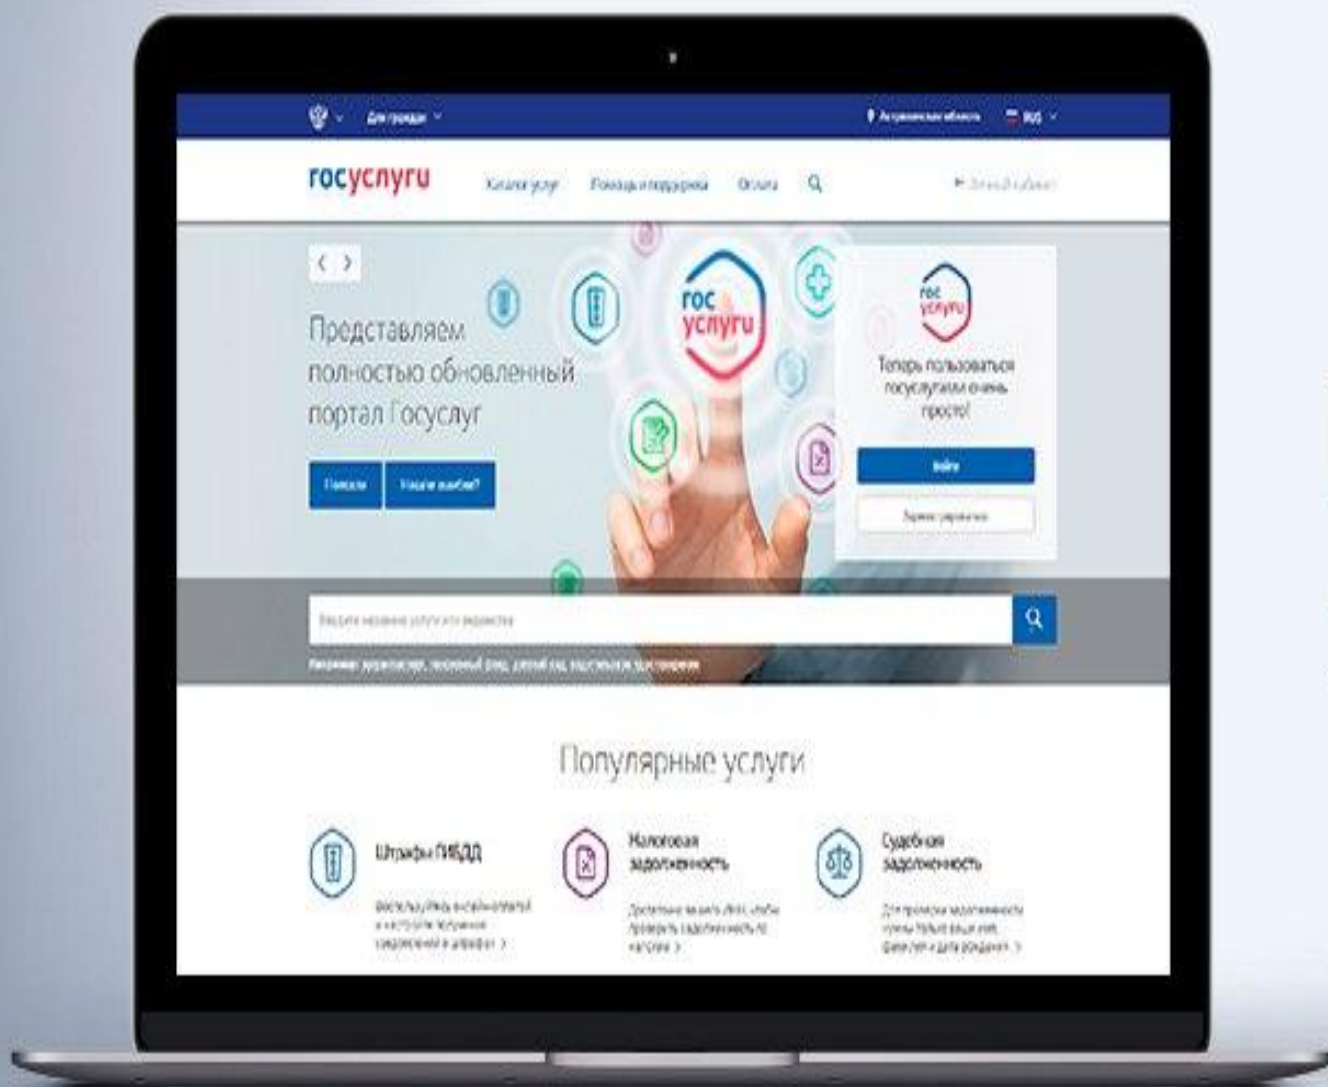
Для граждан

Астраханская область RUS

госуслуги Каталог услуг Помощь и поддержка Оплата

Личный кабинет

Представляем полностью обновленный портал Госуслуг

Помощь Нашли ошибку?

гос услуги

гос услуги

Теперь пользоваться госуслугами очень просто!

Войти

Зарегистрироваться

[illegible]

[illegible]

Популярные услуги

Штрафы ГИБДД

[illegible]

Налоговая задолженность

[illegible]

Судебная задолженность

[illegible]